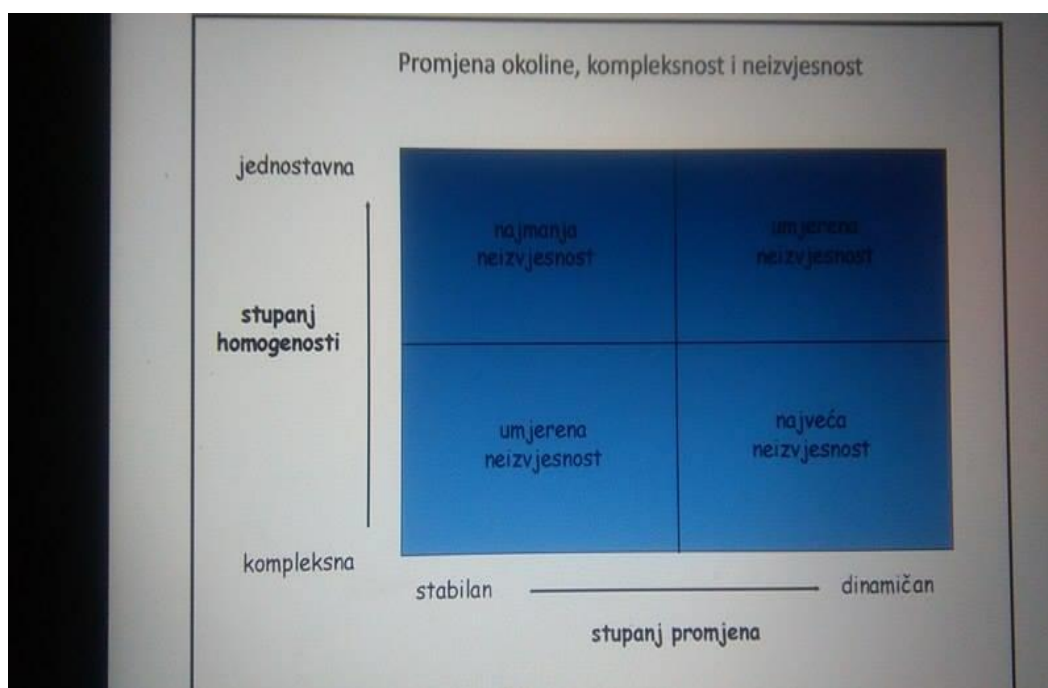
Promjena okoline, kompleksnost i neizvjesnost

jednostavna

stupanj homogenosti

kompleksna

najmanja neizvjesnost

umjerena neizvjesnost

umjerena neizvjesnost

najveća neizvjesnost

stabilan

dinamičan

stupanj promjena